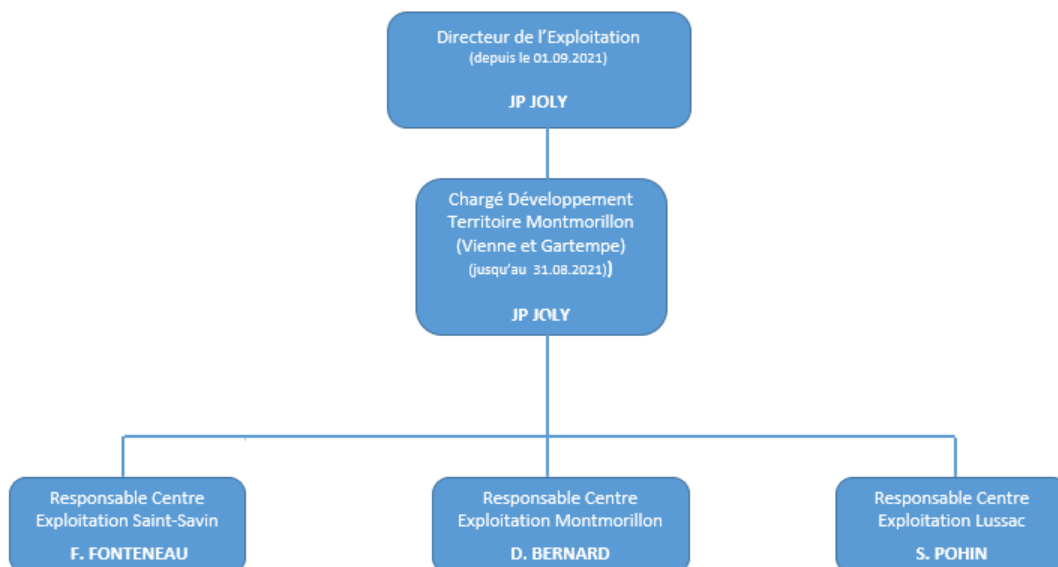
Directeur de l'Exploitation
(depuis le 01.09.2021)

JP JOLY

Chargé Développement
Territoire Montmorillon
(Vienne et Gartempe)
(jusqu'au 31.08.2021))

JP JOLY

Responsable Centre
Exploitation Saint-Savin

F. FONTENEAU

Responsable Centre
Exploitation Montmorillon

D. BERNARD

Responsable Centre
Exploitation Lussac

S. POHIN